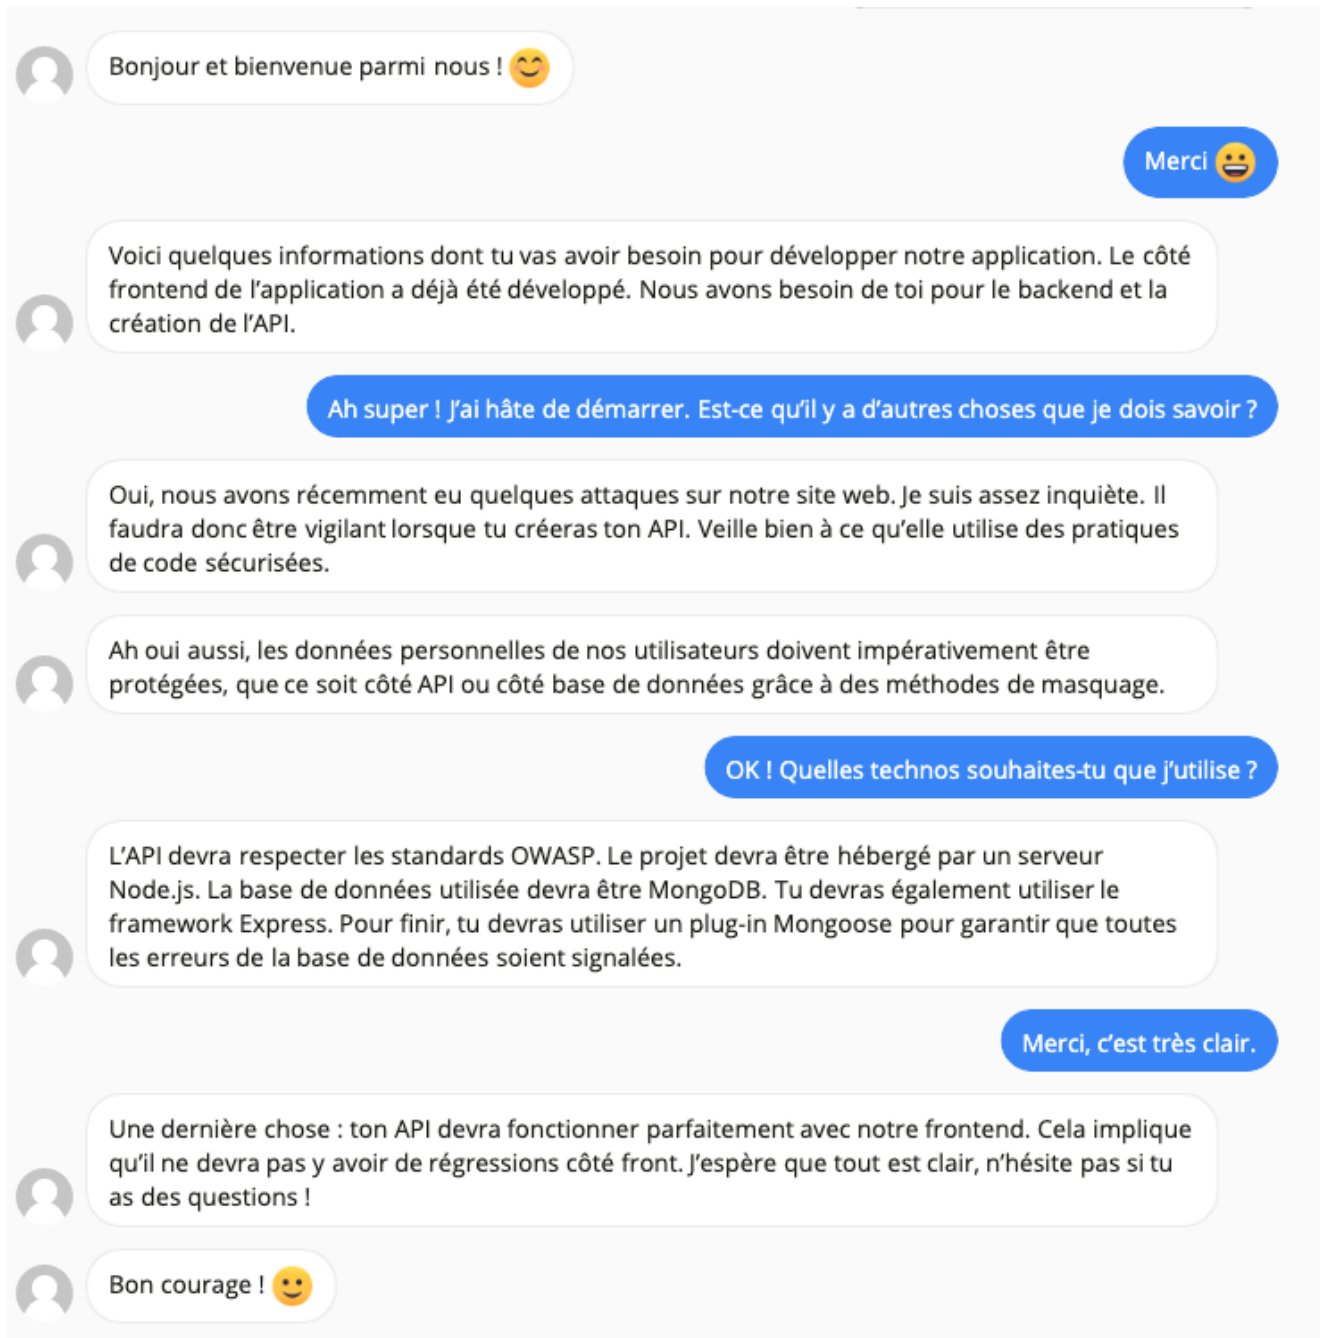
Bonjour et bienvenue parmi nous ! 😊

Merci 😀

Voici quelques informations dont tu vas avoir besoin pour développer notre application. Le côté frontend de l'application a déjà été développé. Nous avons besoin de toi pour le backend et la création de l'API.

Ah super ! J'ai hâte de démarrer. Est-ce qu'il y a d'autres choses que je dois savoir ?

Oui, nous avons récemment eu quelques attaques sur notre site web. Je suis assez inquiète. Il faudra donc être vigilant lorsque tu créeras ton API. Veille bien à ce qu'elle utilise des pratiques de code sécurisées.

Ah oui aussi, les données personnelles de nos utilisateurs doivent impérativement être protégées, que ce soit côté API ou côté base de données grâce à des méthodes de masquage.

OK ! Quelles technos souhaites-tu que j'utilise ?

L'API devra respecter les standards OWASP. Le projet devra être hébergé par un serveur Node.js. La base de données utilisée devra être MongoDB. Tu devras également utiliser le framework Express. Pour finir, tu devras utiliser un plug-in Mongoose pour garantir que toutes les erreurs de la base de données soient signalées.

Merci, c'est très clair.

Une dernière chose : ton API devra fonctionner parfaitement avec notre frontend. Cela implique qu'il ne devra pas y avoir de régressions côté front. J'espère que tout est clair, n'hésite pas si tu as des questions !

Bon courage ! 🙂